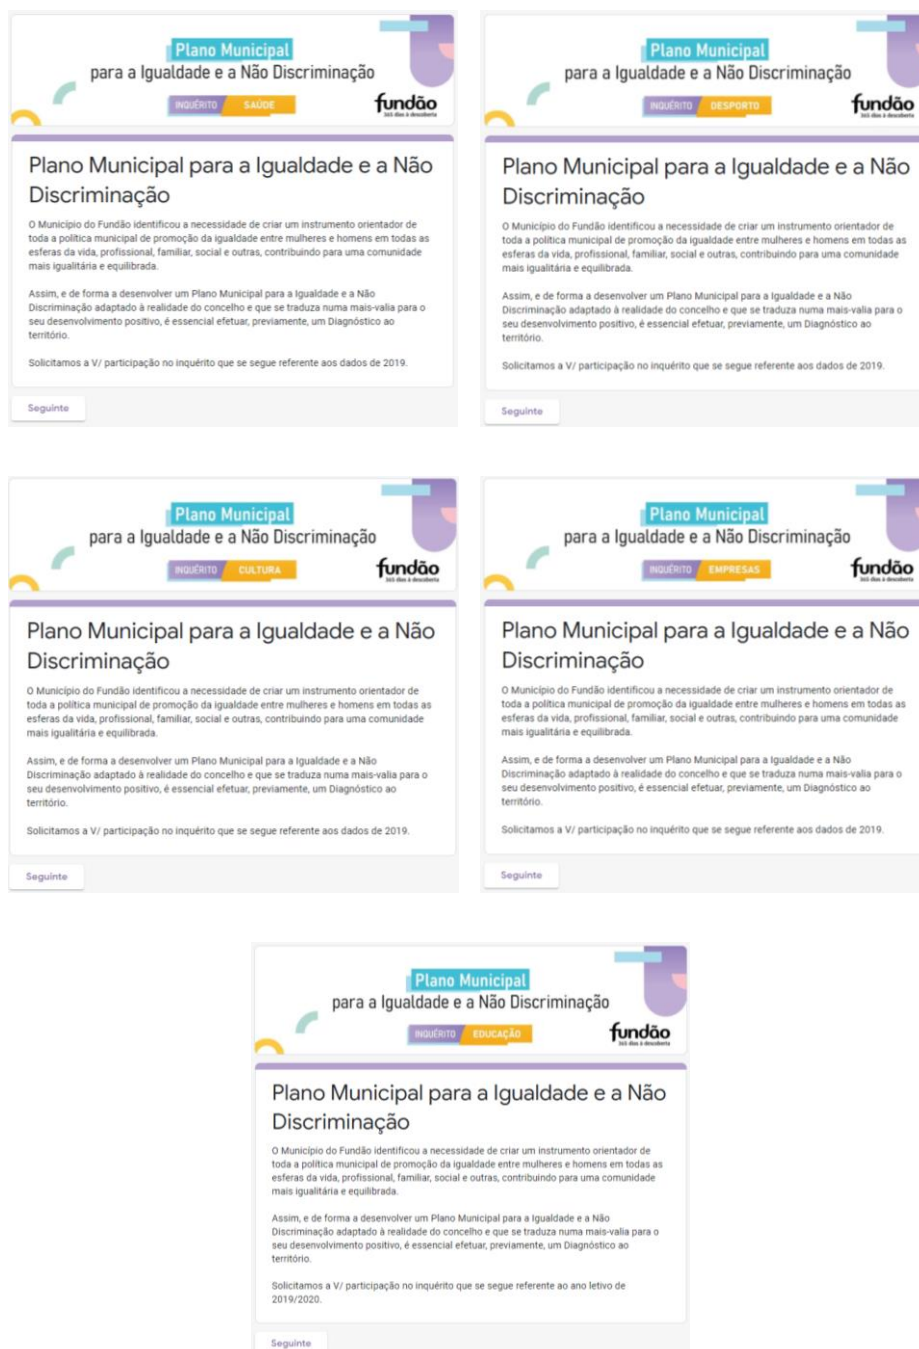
Plano Municipal
para a Igualdade e a Não Discriminação
INQUÉRITO SAÚDE
fundão
365 dias à descoberta

Plano Municipal para a Igualdade e a Não Discriminação

O Município do Fundão identificou a necessidade de criar um instrumento orientador de toda a política municipal de promoção da igualdade entre mulheres e homens em todas as esferas da vida, profissional, familiar, social e outras, contribuindo para uma comunidade mais igualitária e equilibrada.

Assim, e de forma a desenvolver um Plano Municipal para a Igualdade e a Não Discriminação adaptado à realidade do concelho e que se traduza numa mais-valia para o seu desenvolvimento positivo, é essencial efetuar, previamente, um Diagnóstico ao território.

Solicitamos a V/ participação no inquérito que se segue referente aos dados de 2019.

Seguinte

Plano Municipal
para a Igualdade e a Não Discriminação
INQUÉRITO DESPORTO
fundão
365 dias à descoberta

Plano Municipal para a Igualdade e a Não Discriminação

O Município do Fundão identificou a necessidade de criar um instrumento orientador de toda a política municipal de promoção da igualdade entre mulheres e homens em todas as esferas da vida, profissional, familiar, social e outras, contribuindo para uma comunidade mais igualitária e equilibrada.

Assim, e de forma a desenvolver um Plano Municipal para a Igualdade e a Não Discriminação adaptado à realidade do concelho e que se traduza numa mais-valia para o seu desenvolvimento positivo, é essencial efetuar, previamente, um Diagnóstico ao território.

Solicitamos a V/ participação no inquérito que se segue referente aos dados de 2019.

Seguinte

Plano Municipal
para a Igualdade e a Não Discriminação
INQUÉRITO CULTURA
fundão
365 dias à descoberta

Plano Municipal para a Igualdade e a Não Discriminação

O Município do Fundão identificou a necessidade de criar um instrumento orientador de toda a política municipal de promoção da igualdade entre mulheres e homens em todas as esferas da vida, profissional, familiar, social e outras, contribuindo para uma comunidade mais igualitária e equilibrada.

Assim, e de forma a desenvolver um Plano Municipal para a Igualdade e a Não Discriminação adaptado à realidade do concelho e que se traduza numa mais-valia para o seu desenvolvimento positivo, é essencial efetuar, previamente, um Diagnóstico ao território.

Solicitamos a V/ participação no inquérito que se segue referente aos dados de 2019.

Seguinte

Plano Municipal
para a Igualdade e a Não Discriminação
INQUÉRITO EMPRESAS
fundão
365 dias à descoberta

Plano Municipal para a Igualdade e a Não Discriminação

O Município do Fundão identificou a necessidade de criar um instrumento orientador de toda a política municipal de promoção da igualdade entre mulheres e homens em todas as esferas da vida, profissional, familiar, social e outras, contribuindo para uma comunidade mais igualitária e equilibrada.

Assim, e de forma a desenvolver um Plano Municipal para a Igualdade e a Não Discriminação adaptado à realidade do concelho e que se traduza numa mais-valia para o seu desenvolvimento positivo, é essencial efetuar, previamente, um Diagnóstico ao território.

Solicitamos a V/ participação no inquérito que se segue referente aos dados de 2019.

Seguinte

Plano Municipal
para a Igualdade e a Não Discriminação
INQUÉRITO EDUCAÇÃO
fundão
365 dias à descoberta

Plano Municipal para a Igualdade e a Não Discriminação

O Município do Fundão identificou a necessidade de criar um instrumento orientador de toda a política municipal de promoção da igualdade entre mulheres e homens em todas as esferas da vida, profissional, familiar, social e outras, contribuindo para uma comunidade mais igualitária e equilibrada.

Assim, e de forma a desenvolver um Plano Municipal para a Igualdade e a Não Discriminação adaptado à realidade do concelho e que se traduza numa mais-valia para o seu desenvolvimento positivo, é essencial efetuar, previamente, um Diagnóstico ao território.

Solicitamos a V/ participação no inquérito que se segue referente ao ano letivo de 2019/2020.

Seguinte